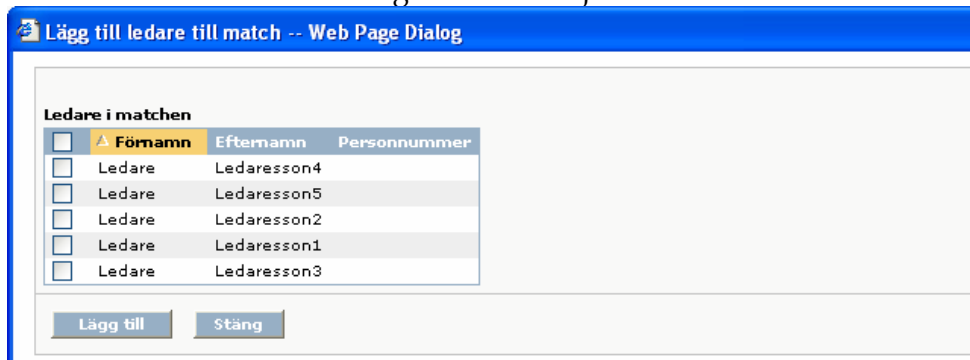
Lägg till ledare till match -- Web Page Dialog

Ledare i matchen

| | Förnamn | Efternamn | Personnummer |
|---|---|---|---|
| | Ledare | Ledaresson4 | |
| | Ledare | Ledaresson5 | |
| | Ledare | Ledaresson2 | |
| | Ledare | Ledaresson1 | |
| | Ledare | Ledaresson3 | |

Lägg till
Stäng